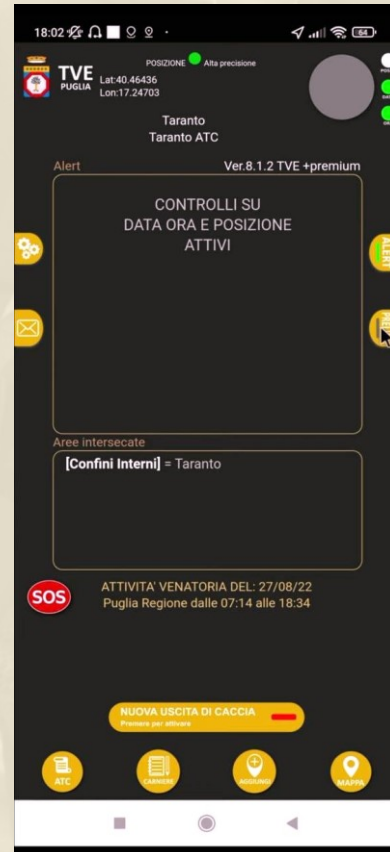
18:02 64

POSIZIONE Alta precisione

TVE PUGLIA Lat:40.46436 Lon:17.24703

Taranto
Taranto ATC

Alert

Ver.8.1.2 TVE +premium

CONTROLLI SU DATA ORA E POSIZIONE ATTIVI

ALERT

Aree intersecate

[Confini Interni] = Taranto

SOS

ATTIVITA' VENATORIA DEL: 27/08/22
Puglia Regione dalle 07:14 alle 18:34

NUOVA USCITA DI CACCIA
Premere per attivare

ATC

CARNIERE

AGGIUNGI

MAPPA